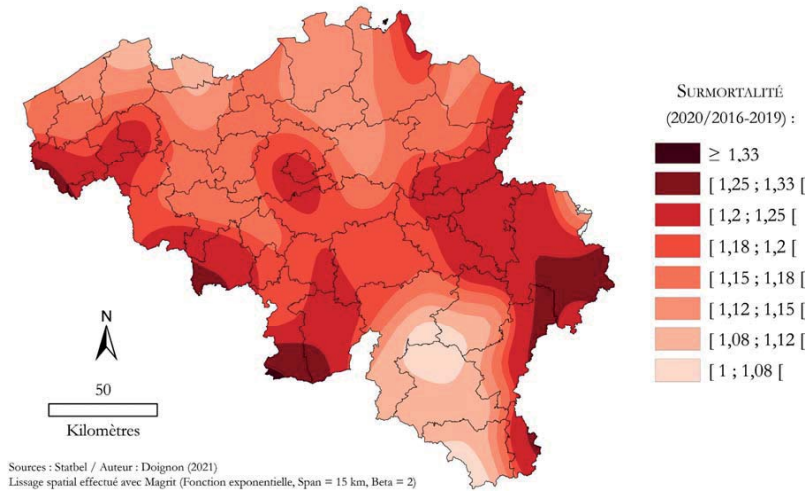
SURMORTALITÉ (2020/2016-2019) :

$\geq$ 1,33

[ 1,25 ; 1,33 [

[ 1,2 ; 1,25 [

[ 1,18 ; 1,2 [

[ 1,15 ; 1,18 [

[ 1,12 ; 1,15 [

[ 1,08 ; 1,12 [

[ 1 ; 1,08 [

N

50

Kilomètres

Sources : Statbel / Auteur : Doignon (2021)
Lissage spatial effectué avec Magrit (Fonction exponentielle, Span = 15 km, Beta = 2)